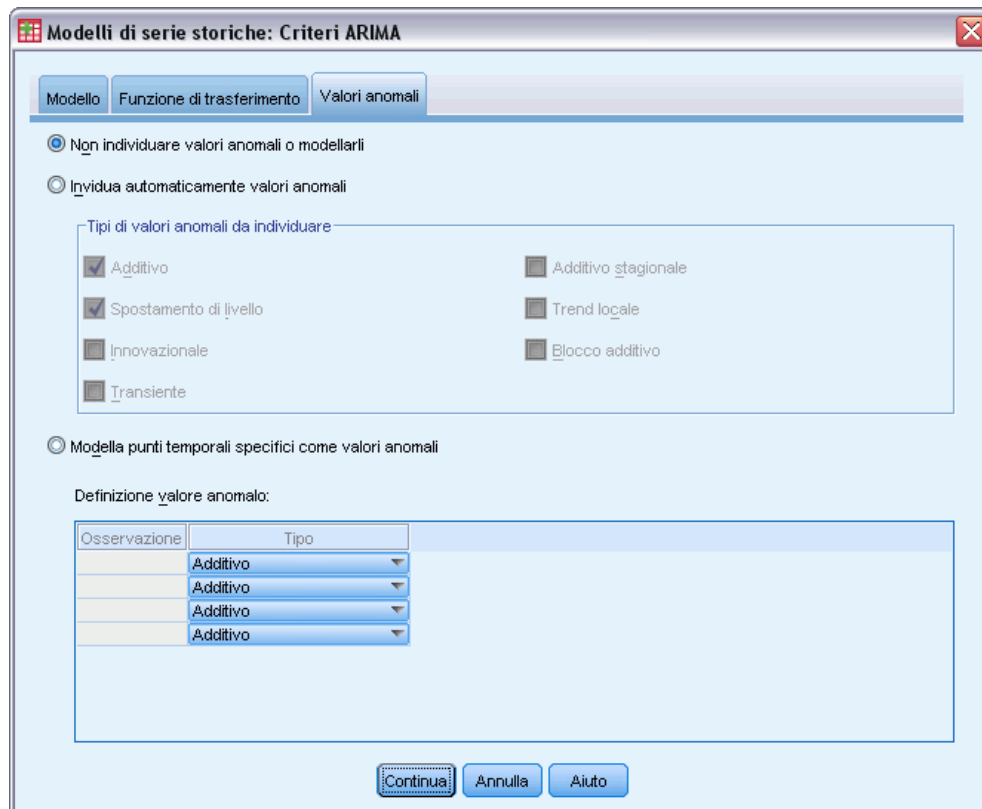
Modelli di serie storiche: Criteri ARIMA

Modello | Funzione di trasferimento | Valori anomali

Non individuare valori anomali o modellarli

Invidua automaticamente valori anomali

Tipi di valori anomali da individuare

Additivo

Spostamento di livello

Innovazionale

Transiente

Additivo stagionale

Trend locale

Blocco additivo

Modella punti temporali specifici come valori anomali

Definizione valore anomalo:

| Osservazione | Tipo |
|---|---|
| | Additivo |
| | Additivo |
| | Additivo |
| | Additivo |

Continua Annulla Aiuto